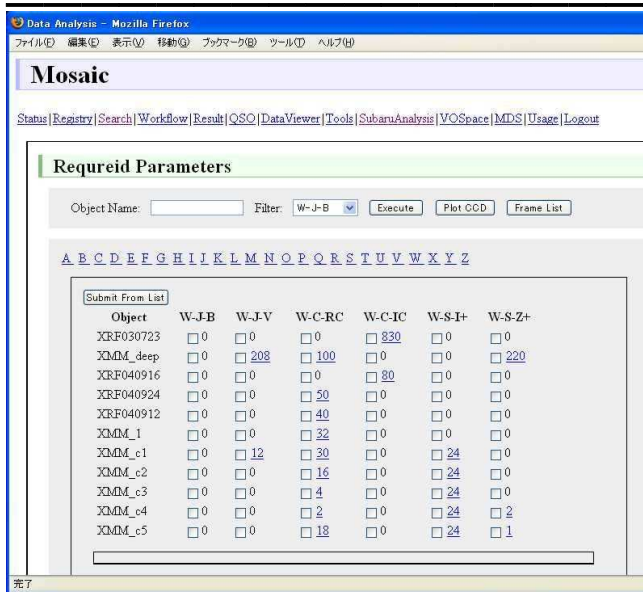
Data Analysis - Mozilla Firefox

ファイル(F) 編集(E) 表示(V) 移動(G) ブックマーク(B) ツール(T) ヘルプ(H)

Mosaic

Status | Registry | Search | Workflow | Result | QSO | DataViewer | Tools | SubaruAnalysis | VOSpace | MDS | Usage | Logout

Requreid Parameters

Object Name: Filter: W-J-B Execute Plot CCD Frame List

A B C D E F G H I J K L M N O P Q R S T U V W X Y Z

Submit From List

| Object | W-J-B | W-J-V | W-C-RC | W-C-IC | W-S-I+ | W-S-Z+ |
|---|---|---|---|---|---|---|
| XRF030723 | 0 | 0 | 0 | 830 | 0 | 0 |
| XMM_deep | 0 | 208 | 100 | 0 | 0 | 220 |
| XRF040916 | 0 | 0 | 0 | 80 | 0 | 0 |
| XRF040924 | 0 | 0 | 50 | 0 | 0 | 0 |
| XRF040912 | 0 | 0 | 40 | 0 | 0 | 0 |
| XMM_1 | 0 | 0 | 32 | 0 | 0 | 0 |
| XMM_c1 | 0 | 12 | 30 | 0 | 24 | 0 |
| XMM_c2 | 0 | 0 | 16 | 0 | 24 | 0 |
| XMM_c3 | 0 | 0 | 4 | 0 | 24 | 0 |
| XMM_c4 | 0 | 0 | 2 | 0 | 24 | 2 |
| XMM_c5 | 0 | 0 | 18 | 0 | 24 | 1 |

完了